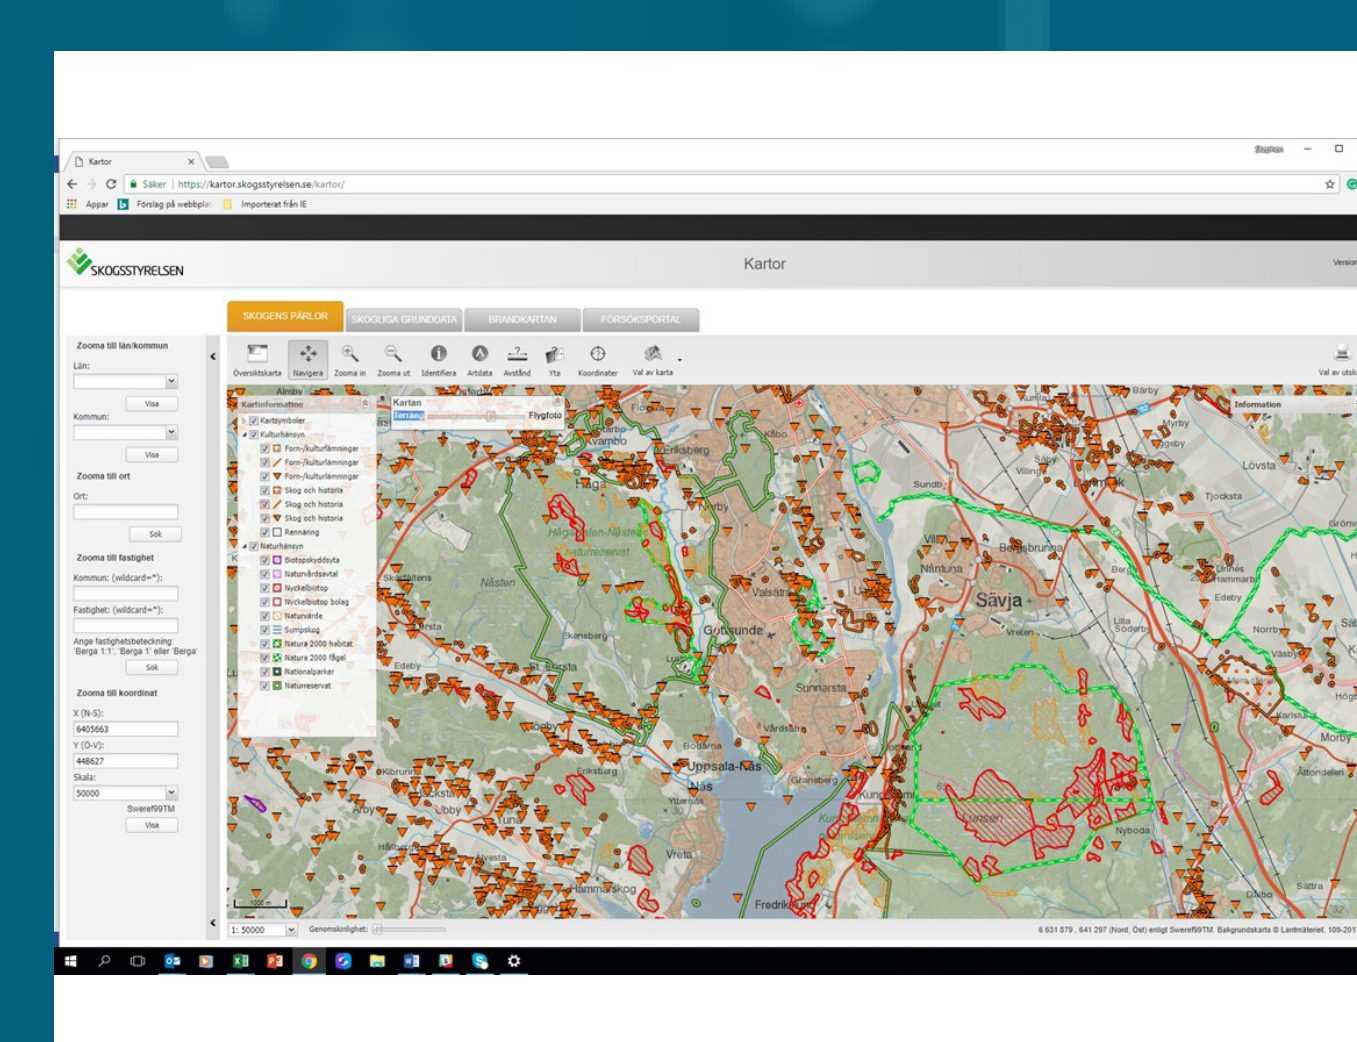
Kartor

Säker | https://kartor.skogsstyrelsen.se/kartor/

Appar | Förslag på webbplat | Importerat från IE

SKOGSSTYRELSEN

Kartor

SKOGENS PÄRLOR | SKOGLIGA GRUNDDATA | BRANDKARTAN | FÖRSÖKSPORTAL

Översiktskarta | Navigera | Zooma in | Zooma ut | Identifiera | Artdata | Avstånd | Yta | Koordinater | Val av karta

Val av utskr

Zooma till län/kommun

Län:

Visa

Kommun:

Visa

Zooma till ort

Ort:

Sök

Zooma till fastighet

Kommun: (wildcard=*):

Fastighet: (wildcard=*):

Ange fastighetsbeteckning: 'Berga 1:1', 'Berga 1' eller 'Berga'

Sök

Zooma till koordinat

X (N-S):

6405663

Y (Ö-V):

448627

Skala:

50000

Sweref99TM

Visa

Kartinformation

Kartsymboler

Kulturhänsyn

Forn-/kulturlämningar

Forn-/kulturlämningar

Forn-/kulturlämningar

Skog och historia

Skog och historia

Skog och historia

Rennäring

Naturhänsyn

Biotopskyddsyta

Naturvårdsavtal

Nyckelbiotop

Nyckelbiotop bolag

Naturvärde

Sumpskog

Natura 2000 habitat

Natura 2000 fågel

Nationalparker

Naturreservat

Kartan

Terräng

Flygfoto

Information

Almby | Kvarnbo | Flo | Hågaby | Håga | Hågadalen-Nåsten naturreservat | Nåsten | Skarholmen | Ekensberg | Gottsunda | Valsätra | Sunnersta | Vårdsätra | Bodarna | Uppsala-Näs | Näs | Ytterlund | Graneberg | Vreta | Hammarskog | Fredrik | Kungsängen | Ulleråker | Sävja | Bergsbrunna | Nåntuna | Lilla Söderby | Vreten | Edeby | Bergn | Sundby | Villinge | Säby | Lövsta | Tjocksta | Grönv | Barby | Myrby | Ängeby | Unnes Hammarby | Edeby | Norrby | Väsby | Karlslund | Morby | Attondeleri | Nyboda | Dalbo | Sättra | Kibruna | Ekstad | Ubby | Tuna | Hälleby | Arby | Ekerby | Övesta | Sankt Persta | Edeby | Genomby | Vårdsätra | Ekeby

1000 m

1: 50000

Genomskinlighet:

6 631 879 , 641 297 (Nord, Öst) enligt Sweref99TM. Bakgrundskarta © Lantmäteriet, 109-201